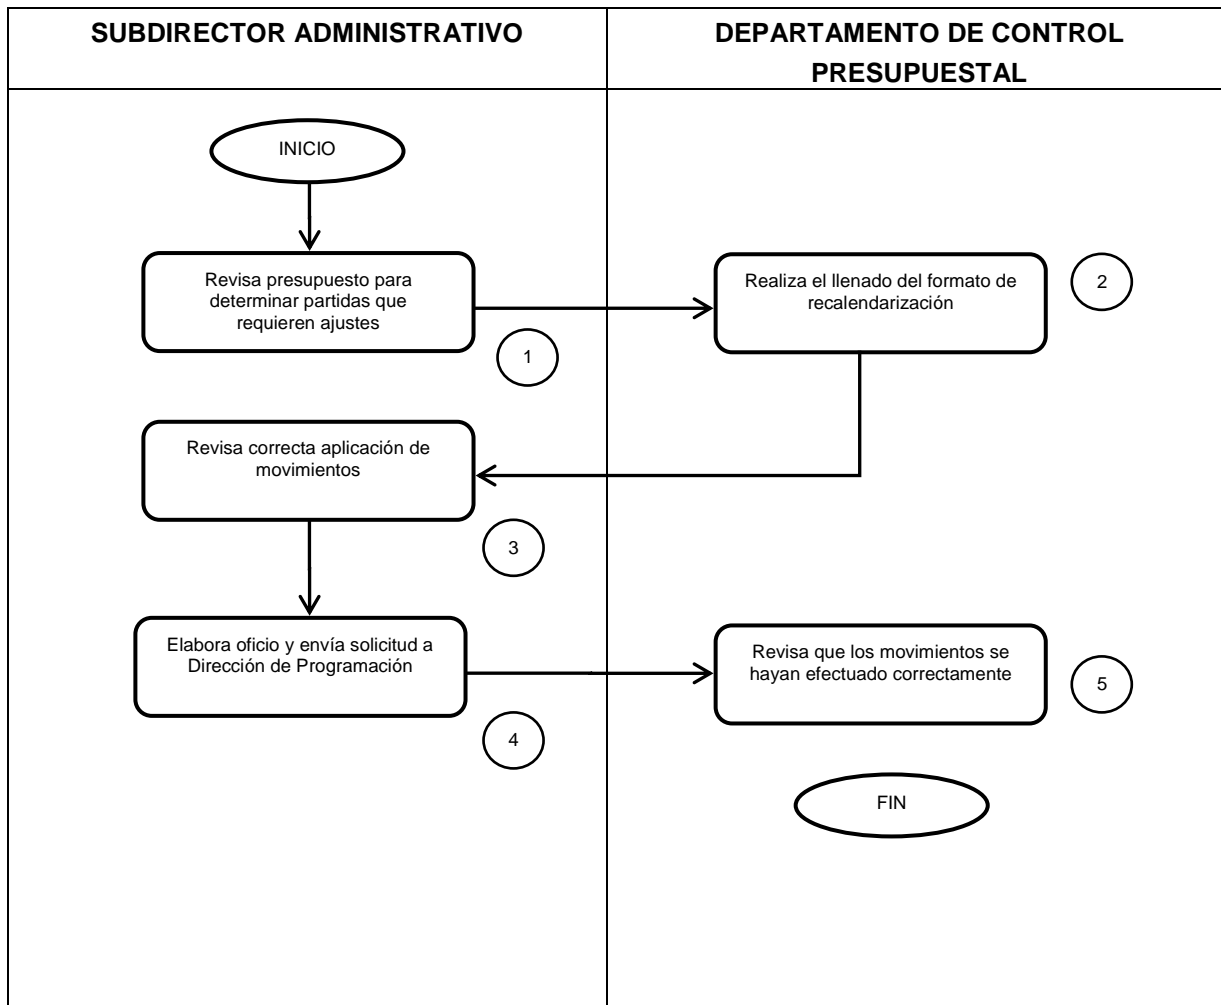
SUBDIRECTOR ADMINISTRATIVO

DEPARTAMENTO DE CONTROL PRESUPUESTAL

INICIO

Revisa presupuesto para determinar partidas que requieren ajustes

1

Realiza el llenado del formato de recalendarización

2

Revisa correcta aplicación de movimientos

3

Elabora oficio y envía solicitud a Dirección de Programación

4

Revisa que los movimientos se hayan efectuado correctamente

5

FIN